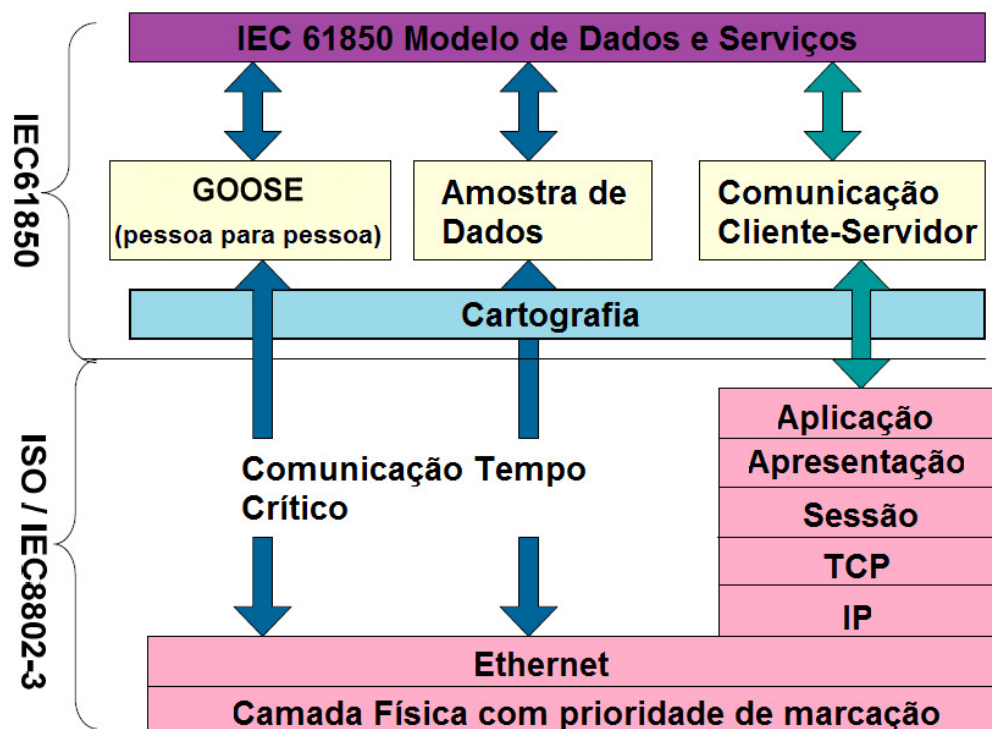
IEC 61850 Modelo de Dados e Serviços

IEC61850

GOOSE
(pessoa para pessoa)

Amostra de Dados

Comunicação Cliente-Servidor

Cartografia

ISO / IEC8802-3

Comunicação Tempo Crítico

Aplicação

Apresentação

Sessão

TCP

IP

Ethernet

Camada Física com prioridade de marcação